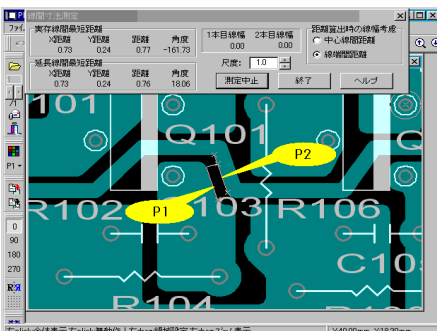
P 線間寸法測定
ファイ
実存線間最短距離
X距離 Y距離 距離 角度
0.73 0.24 0.77 -161.73
延長線間最短距離
X距離 Y距離 距離 角度
0.73 0.24 0.76 18.06
1本目線幅 2本目線幅
0.00 0.00
尺度: 1.0
測定中止
終了
ヘルプ
距離算出時の線幅考慮
中心線間距離
線幅間距離
101
Q101
P2
R102
P1
103
R106
C10
R104
P1
0
90
180
270
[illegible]
X40.00mm Y18.20mm